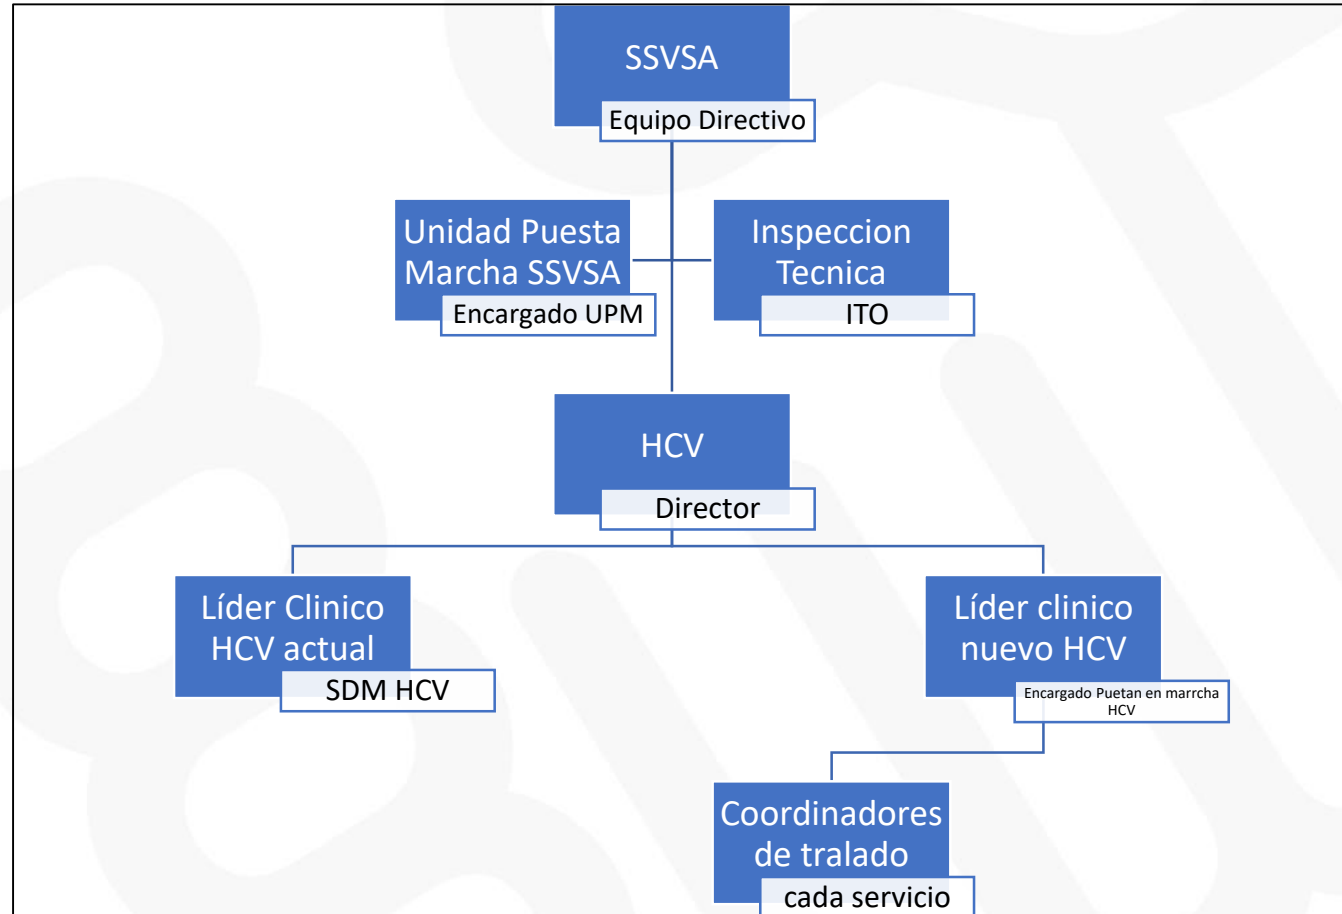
SSVSA
Equipo Directivo

Unidad Puesta Marcha SSVSA
Encargado UPM

Inspeccion Tecnica
ITO

HCV
Director

Líder Clinico HCV actual
SDM HCV

Líder clinico nuevo HCV
Encargado Puetan en marrcha HCV

Coordinadores de tralado
cada servicio